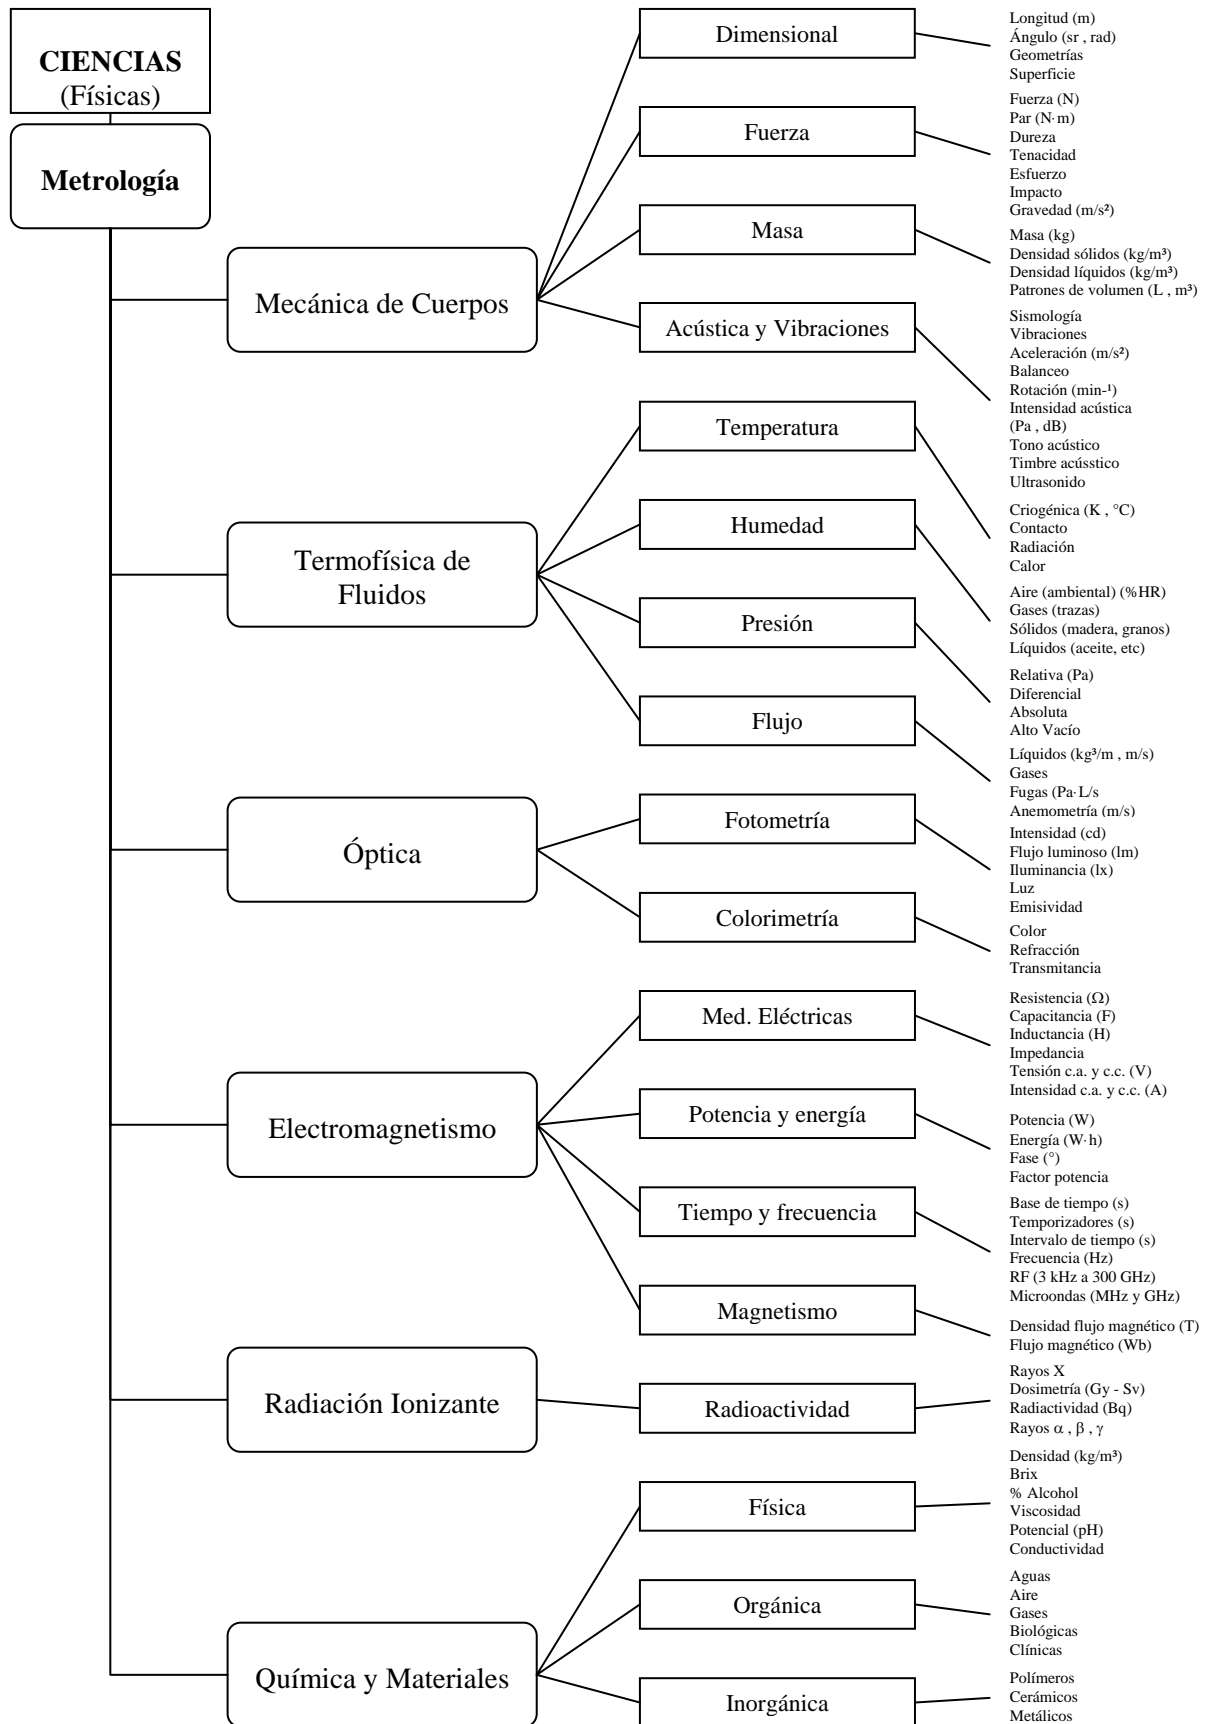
CIENCIAS
(Físicas)

Metrología

Mecánica de Cuerpos

Dimensional

Longitud (m)
Ángulo (sr , rad)
Geometrías
Superficie

Fuerza

Fuerza (N)
Par (N·m)
Dureza
Tenacidad
Esfuerzo
Impacto
Gravedad (m/s²)

Masa

Masa (kg)
Densidad sólidos (kg/m³)
Densidad líquidos (kg/m³)
Patrones de volumen (L , m³)

Acústica y Vibraciones

Sismología
Vibraciones
Aceleración (m/s²)
Balanceo
Rotación (min⁻¹)
Intensidad acústica (Pa , dB)
Tono acústico
Timbre acússtico
Ultrasonido

Termofísica de Fluidos

Temperatura

Criogénica (K , °C)
Contacto
Radiación
Calor

Humedad

Aire (ambiental) (%HR)
Gases (trazas)
Sólidos (madera, granos)
Líquidos (aceite, etc)

Presión

Relativa (Pa)
Diferencial
Absoluta
Alto Vacío

Flujo

Líquidos (kg³/m , m/s)
Gases
Fugas (Pa·L/s
Anemometría (m/s)

Óptica

Fotometría

Intensidad (cd)
Flujo luminoso (lm)
Iluminancia (lx)
Luz
Emisividad

Colorimetría

Color
Refracción
Transmitancia

Electromagnetismo

Med. Eléctricas

Resistencia (Ω)
Capacitancia (F)
Inductancia (H)
Impedancia
Tensión c.a. y c.c. (V)
Intensidad c.a. y c.c. (A)

Potencia y energía

Potencia (W)
Energía (W·h)
Fase (°)
Factor potencia

Tiempo y frecuencia

Base de tiempo (s)
Temporizadores (s)
Intervalo de tiempo (s)
Frecuencia (Hz)
RF (3 kHz a 300 GHz)
Microondas (MHz y GHz)

Magnetismo

Densidad flujo magnético (T)
Flujo magnético (Wb)

Radiación Ionizante

Radioactividad

Rayos X
Dosimetría (Gy - Sv)
Radiactividad (Bq)
Rayos α , β , γ

Química y Materiales

Física

Densidad (kg/m³)
Brix
% Alcohol
Viscosidad
Potencial (pH)
Conductividad

Orgánica

Aguas
Aire
Gases
Biológicas
Clínicas

Inorgánica

Polímeros
Cerámicos
Metálicos